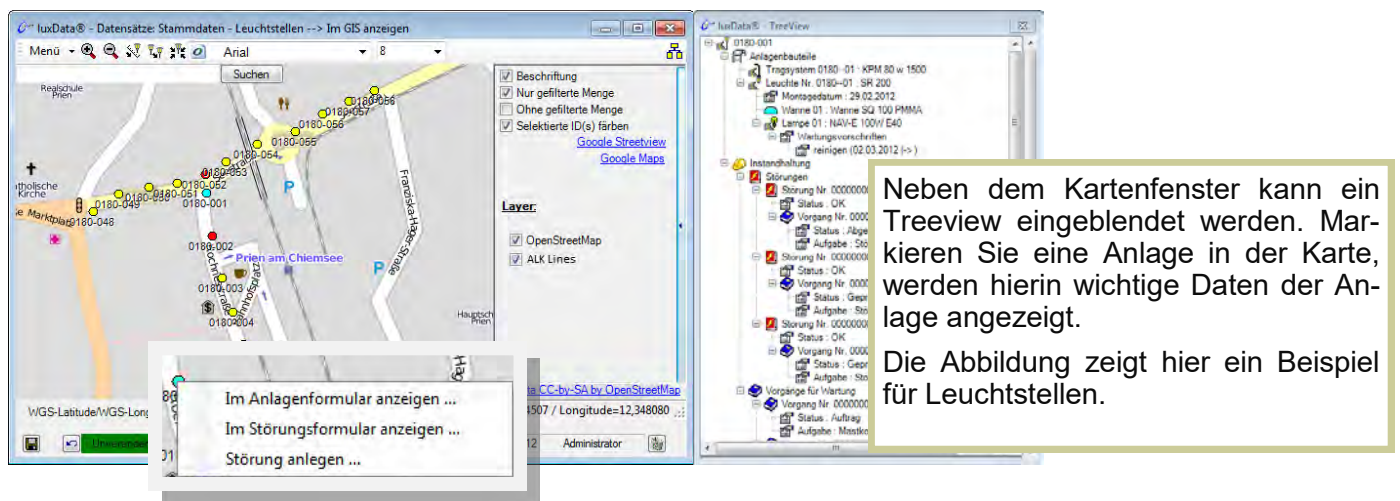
luxData® - Datensätze: Stammdaten - Leuchtstellen --> Im GIS anzeigen

Menü Arial 8

Suchen

Realschule Prien

atholische Kirche

e Marktplatz

0180-056 0180-057 0180-058 0180-055 0180-054 0180-053 0180-052 0180-051 0180-050 0180-049 0180-048 0180-001 0180-002 0180-003 0180-004

Prien am Chiemsee

Franziska-Hager-Straße

Bahnhofsplatz

Hauptsch Prien

P P

Beschriftung
Nur gefilterte Menge
Ohne gefilterte Menge
Selektierte ID(s) färben
Google Streetview
Google Maps

Layer:
OpenStreetMap
ALK Lines

ta CC-by-SA by OpenStreetMap

WGS-Latitude/WGS-Long 4507 / Longitude=12,348080

Administrator

Im Anlagenformular anzeigen ...
Im Störungsformular anzeigen ...
Störung anlegen ...

luxData® - TreeView

0180-001
Anlagenbauteile
Tragsystem 0180 -01 : KPM 80 w 1500
Leuchte Nr. 0180--01 : SR 200
Montagedatum : 29.02.2012
Wanne 01 : Wanne SQ 100 PMMA
Lampe 01 : NAV-E 100W E40
Wartungsvorschriften
reinigen (02.03.2012 (->)
Instandhaltung
Störungen
Störung Nr. 000000
Status : OK
Vorgang Nr. 0000
Status : Abge
Aufgabe : Stör
Störung Nr. 000000
Status : OK
Vorgang Nr. 0000
Status : Gepr
Aufgabe : Stö
Störung Nr. 000000
Status : OK
Vorgang Nr. 0000
Status : Gepr
Aufgabe : Sto
Vorgänge für Wartung
Vorgang Nr. 000000
Status : Auftrag
Aufgabe : Mastko

Neben dem Kartenfenster kann ein Treeview eingeblendet werden. Markieren Sie eine Anlage in der Karte, werden hierin wichtige Daten der Anlage angezeigt.

Die Abbildung zeigt hier ein Beispiel für Leuchtstellen.